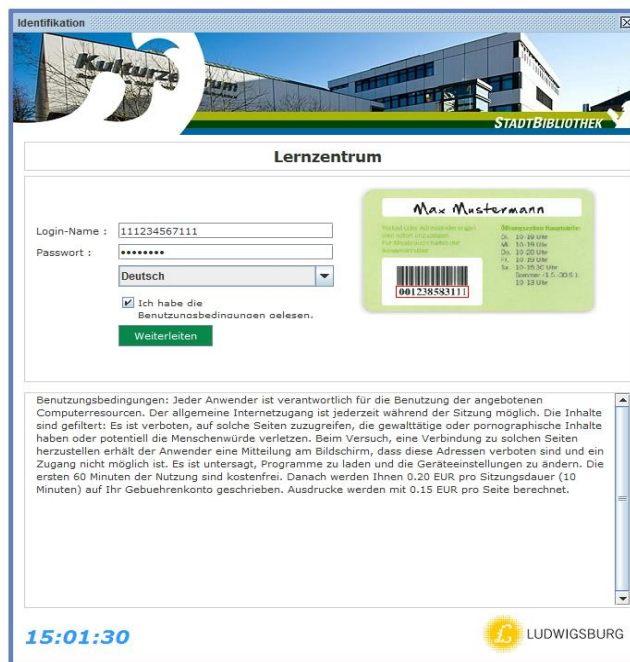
Identifikation

Kulturzentrum

STADTBIBLIOTHEK

Lernzentrum

Login-Name : 111234567111

Passwort : ••••••••

Deutsch

Ich habe die Benutzungsbedingungen gelesen.

Weiterleiten

Max Mustermann

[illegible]

Öffnungszeiten Hauptstelle:
Di. 10-19 Uhr
Mi. 10-19 Uhr
Do. 10-20 Uhr
Fr. 10-19 Uhr
Sa. 10-15:30 Uhr
Sommer (15.-30.9.)
10-13 Uhr

00123858311

Benutzungsbedingungen: Jeder Anwender ist verantwortlich für die Benutzung der angebotenen Computerresourcen. Der allgemeine Internetzugang ist jederzeit während der Sitzung möglich. Die Inhalte sind gefiltert: Es ist verboten, auf solche Seiten zuzugreifen, die gewalttätige oder pornographische Inhalte haben oder potentiell die Menschenwürde verletzen. Beim Versuch, eine Verbindung zu solchen Seiten herzustellen erhält der Anwender eine Mitteilung am Bildschirm, dass diese Adressen verboten sind und ein Zugang nicht möglich ist. Es ist untersagt, Programme zu laden und die Geräteeinstellungen zu ändern. Die ersten 60 Minuten der Nutzung sind kostenfrei. Danach werden Ihnen 0.20 EUR pro Sitzungsdauer (10 Minuten) auf Ihr Gebuehrenkonto geschrieben. Ausdrucke werden mit 0.15 EUR pro Seite berechnet.

15:01:30

LUDWIGSBURG